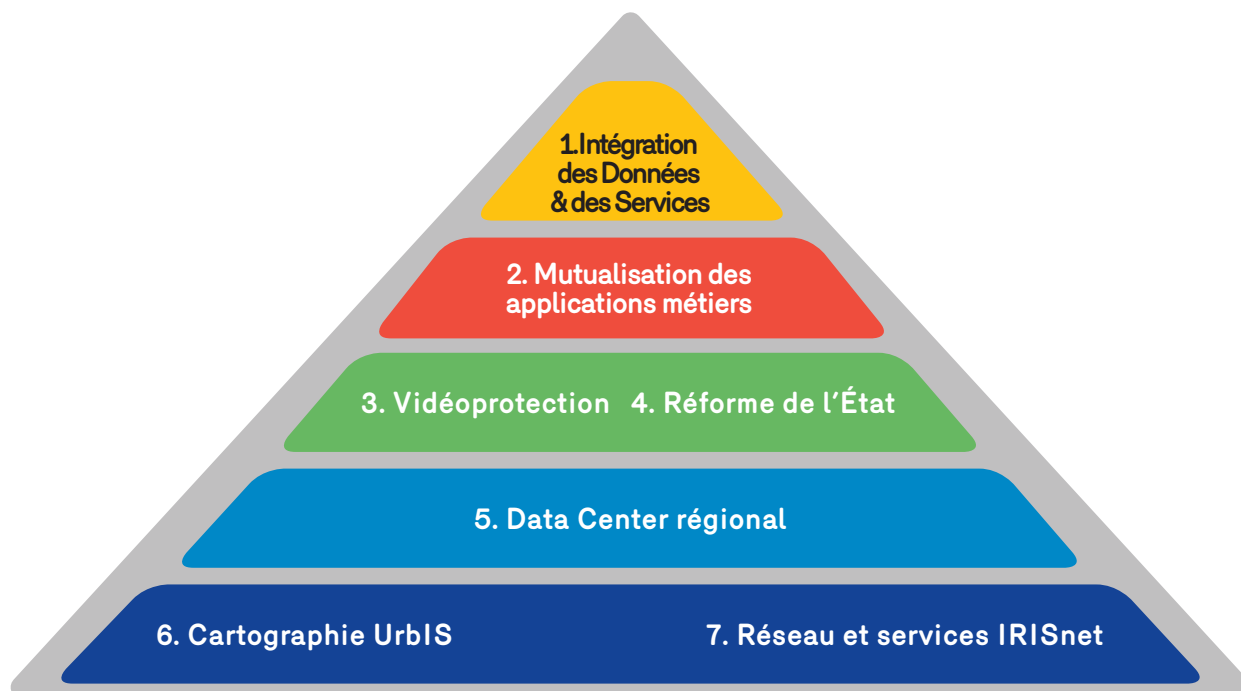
1.Intégration des Données & des Services

2. Mutualisation des applications métiers

3. Vidéoprotection 4. Réforme de l'État

5. Data Center régional

6. Cartographie UrbIS 7. Réseau et services IRISnet